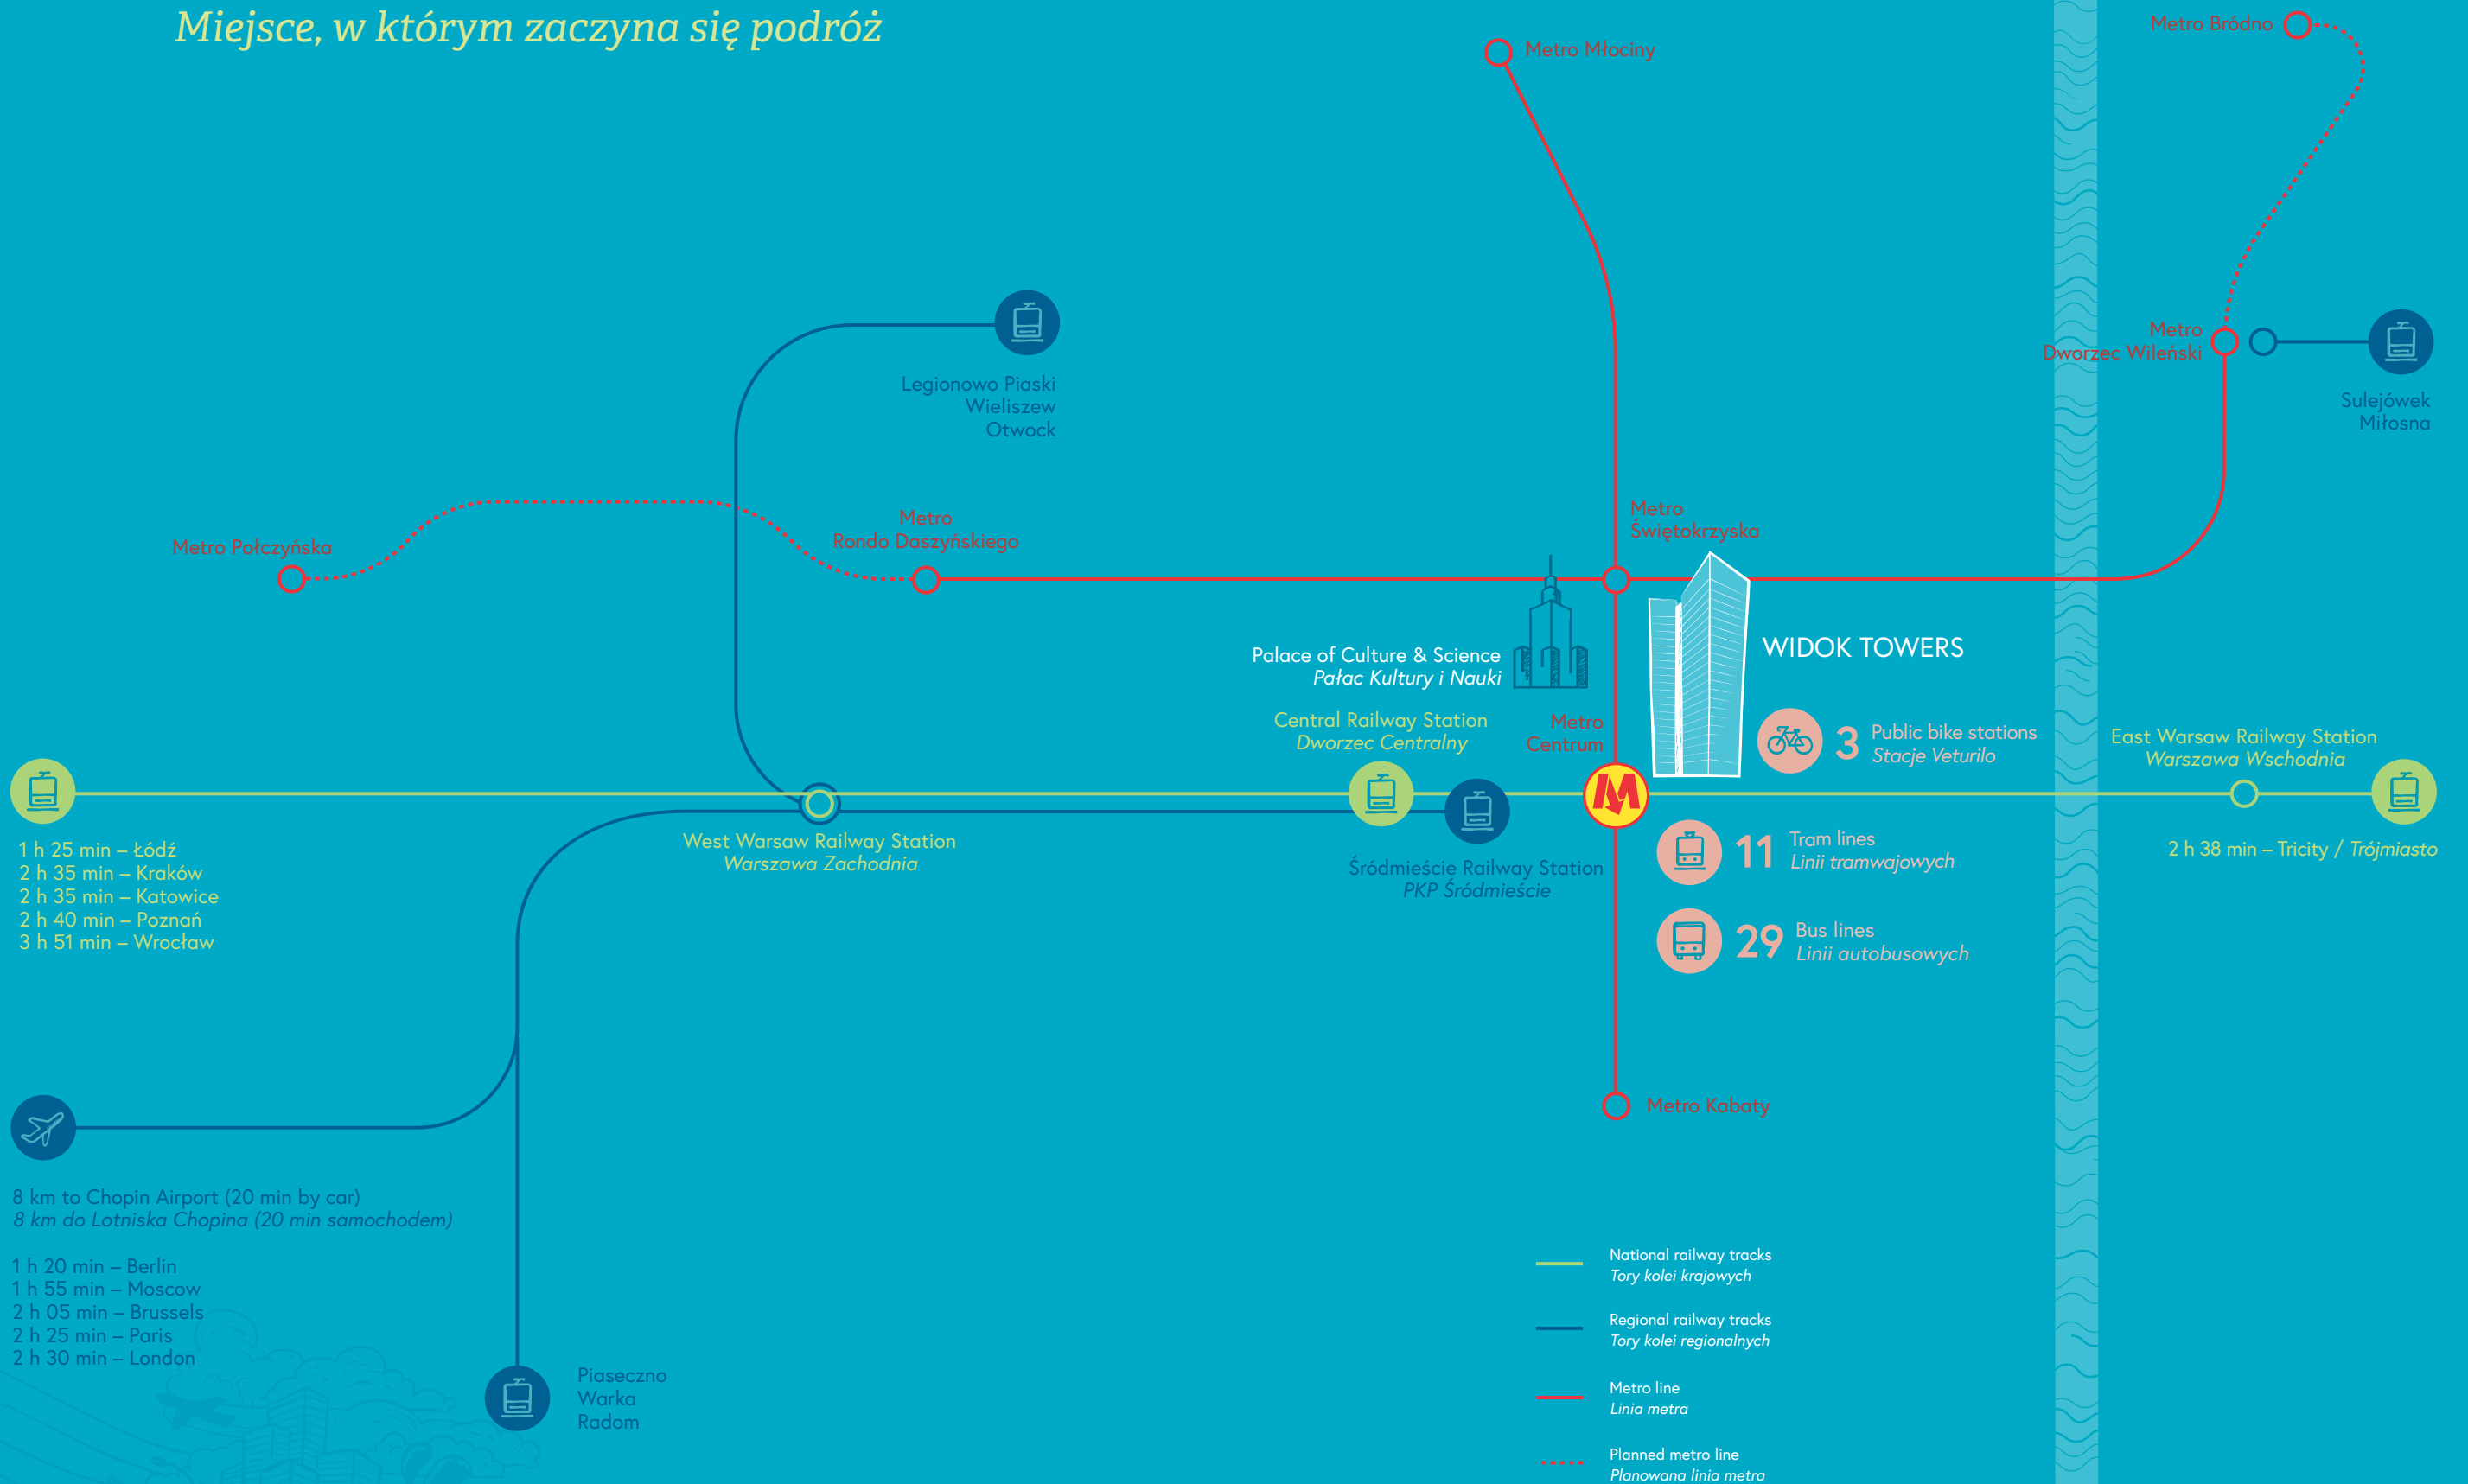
Miejsce, w którym zaczyna się podróż

Metro Młociny

Metro Bródno

Legionowo Piaski
Wieliszew
Otwock

Metro
Dworzec Wileński

Sulejówek
Miłosna

Metro Połczyńska

Metro
Rondo Daszyńskiego

Metro
Świętokrzyska

Palace of Culture & Science
Pałac Kultury i Nauki

WIDOK TOWERS

Central Railway Station
Dworzec Centralny

Metro
Centrum

3 Public bike stations
Stacje Veturilo

East Warsaw Railway Station
Warszawa Wschodnia

1 h 25 min – Łódź
2 h 35 min – Kraków
2 h 35 min – Katowice
2 h 40 min – Poznań
3 h 51 min – Wrocław

West Warsaw Railway Station
Warszawa Zachodnia

Śródmieście Railway Station
PKP Śródmieście

11 Tram lines
Linii tramwajowych

2 h 38 min – Tricity / Trójmiasto

29 Bus lines
Linii autobusowych

Metro Kabaty

8 km to Chopin Airport (20 min by car)
8 km do Lotniska Chopina (20 min samochodem)

1 h 20 min – Berlin
1 h 55 min – Moscow
2 h 05 min – Brussels
2 h 25 min – Paris
2 h 30 min – London

Piaseczno
Warka
Radom

National railway tracks
Tory kolei krajowych

Regional railway tracks
Tory kolei regionalnych

Metro line
Linia metra

Planned metro line
Planowana linia metra